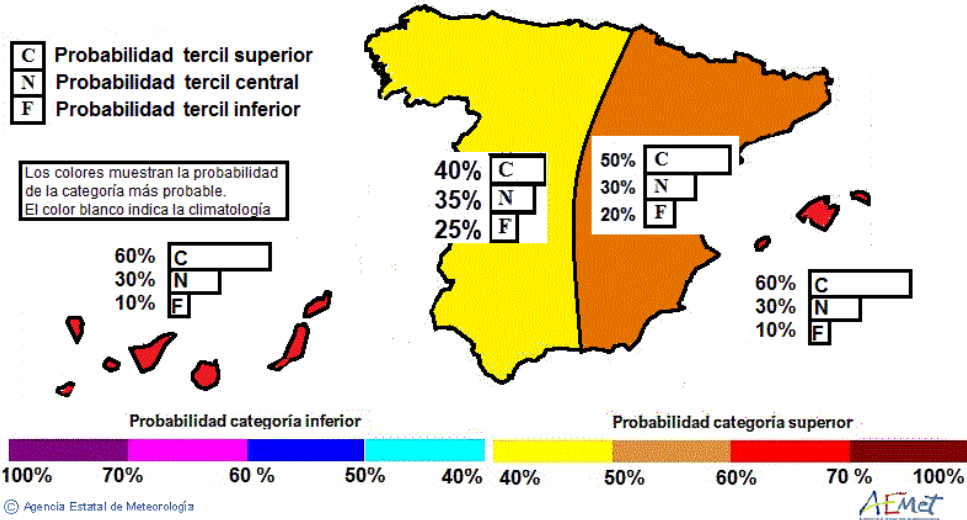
C Probabilidad tercil superior
N Probabilidad tercil central
F Probabilidad tercil inferior

Los colores muestran la probabilidad de la categoría más probable.
El color blanco indica la climatología

60% C
30% N
10% F

40% C
35% N
25% F

50% C
30% N
20% F

60% C
30% N
10% F

Probabilidad categoría inferior
100% 70% 60 % 50% 40%

Probabilidad categoría superior
40% 50% 60% 70 % 100%

© Agencia Estatal de Meteorología

AEMet